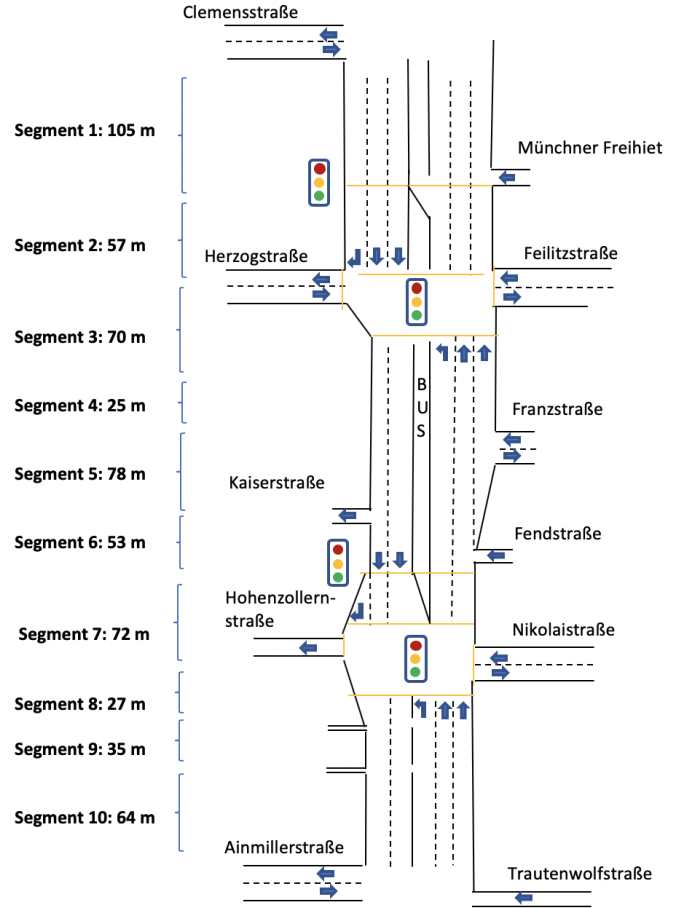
Clemensstraße

Segment 1: 105 m

Münchner Freihiet

Segment 2: 57 m

Herzogstraße

Feilitzstraße

Segment 3: 70 m

B
U
S

Segment 4: 25 m

Franzstraße

Segment 5: 78 m

Kaiserstraße

Segment 6: 53 m

Fendstraße

Segment 7: 72 m

Hohenzollern-straße

Nikolaistraße

Segment 8: 27 m

Segment 9: 35 m

Segment 10: 64 m

Ainmillerstraße

Trautenwolfstraße